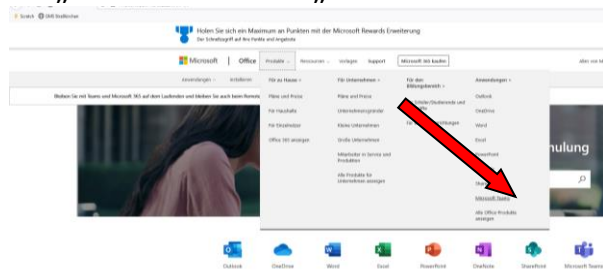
Scratch  SMS Stadtlexikon

Holen Sie sich ein Maximum an Punkten mit der Microsoft Rewards Erweiterung
Der Schnellzugriff auf Ihre Punkte und Angebote

Microsoft | Office  Produkte  Ressourcen  Vorlagen  Support  Microsoft 365 kaufen  Alles von Microsoft

Anwendungen  Anleitungen

Bleiben Sie mit Teams und Microsoft 365 auf dem Laufenden und bleiben Sie auch beim Remote-

Für zu Hause
Pläne und Preise
Für Haushalte
Für Einzelnutzer
Office 365 anzeigen

Für Unternehmen
Pläne und Preise
Unternehmensgründer
Kleine Unternehmen
Große Unternehmen
Mitarbeiter in Service und Produktion
Alle Produkte für Unternehmen anzeigen

Für den Bildungsbereich
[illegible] Studierende und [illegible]
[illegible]

Anwendungen
Outlook
OneDrive
Word
Excel
PowerPoint
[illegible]
Share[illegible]
Microsoft Teams
Alle Office-Produkte anzeigen

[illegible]hulung

Outlook  OneDrive  Word  Excel  PowerPoint  OneNote  SharePoint  Microsoft Teams